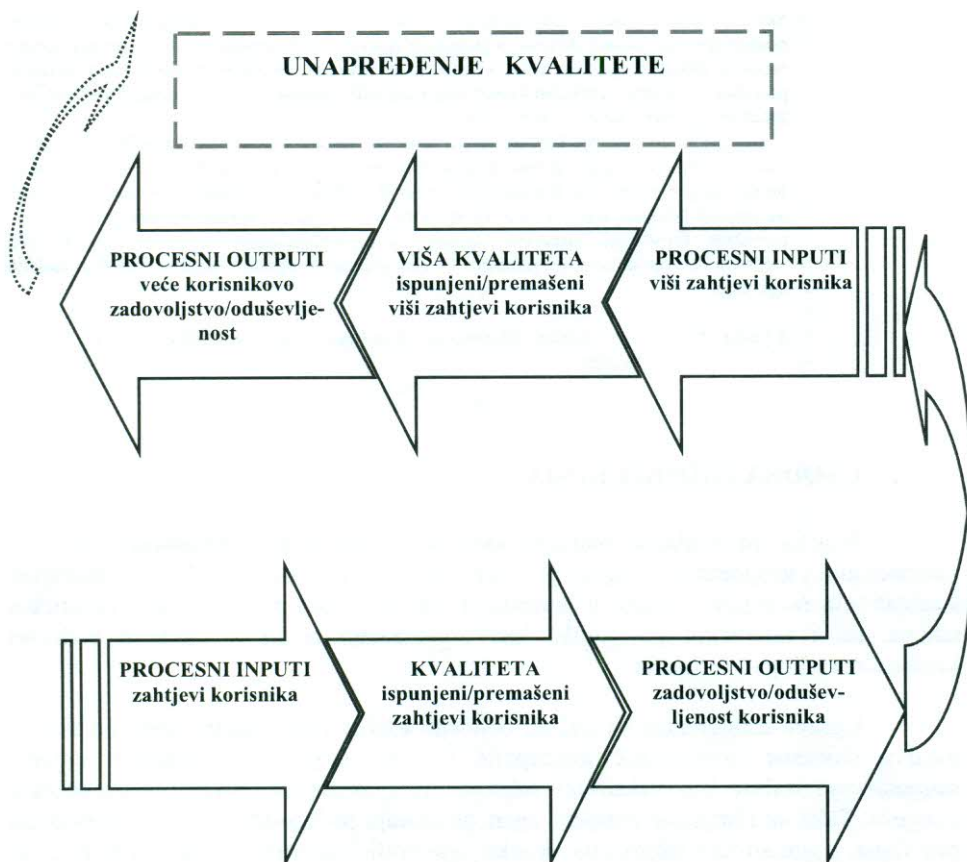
UNAPREĐENJE KVALITETE

PROCESNI OUTPUTI veće korisnikovo zadovoljstvo/oduševljenost

VIŠA KVALITETA ispunjeni/premašeni viši zahtjevi korisnika

PROCESNI INPUTI viši zahtjevi korisnika

PROCESNI INPUTI zahtjevi korisnika

KVALITETA ispunjeni/premašeni zahtjevi korisnika

PROCESNI OUTPUTI zadovoljstvo/oduševljenost korisnika